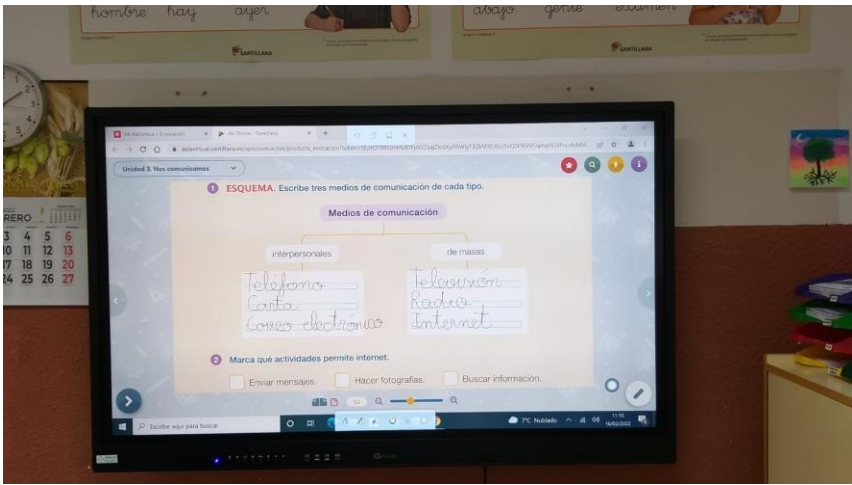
hombre hay ayer

abajo gente examen

SANTILLANA

SANTILLANA

RERO

3 4 5 6
10 11 12 13
17 18 19 20
24 25 26 27

Mi Biblioteca • Evolución
Mi Online - Santillana

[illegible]

Unidad 3. Nos comunicamos

1 ESQUEMA. Escribe tres medios de comunicación de cada tipo.

Medios de comunicación

interpersonales

de masas

Telefono
Carta
Correo electronico

Television
Radio
Internet

2 Marca qué actividades permite internet.

Enviar mensajes.

Hacer fotografías.

Buscar información.

52

Escribe aquí para buscar

7°C Nublado

11:10
16/02/2022